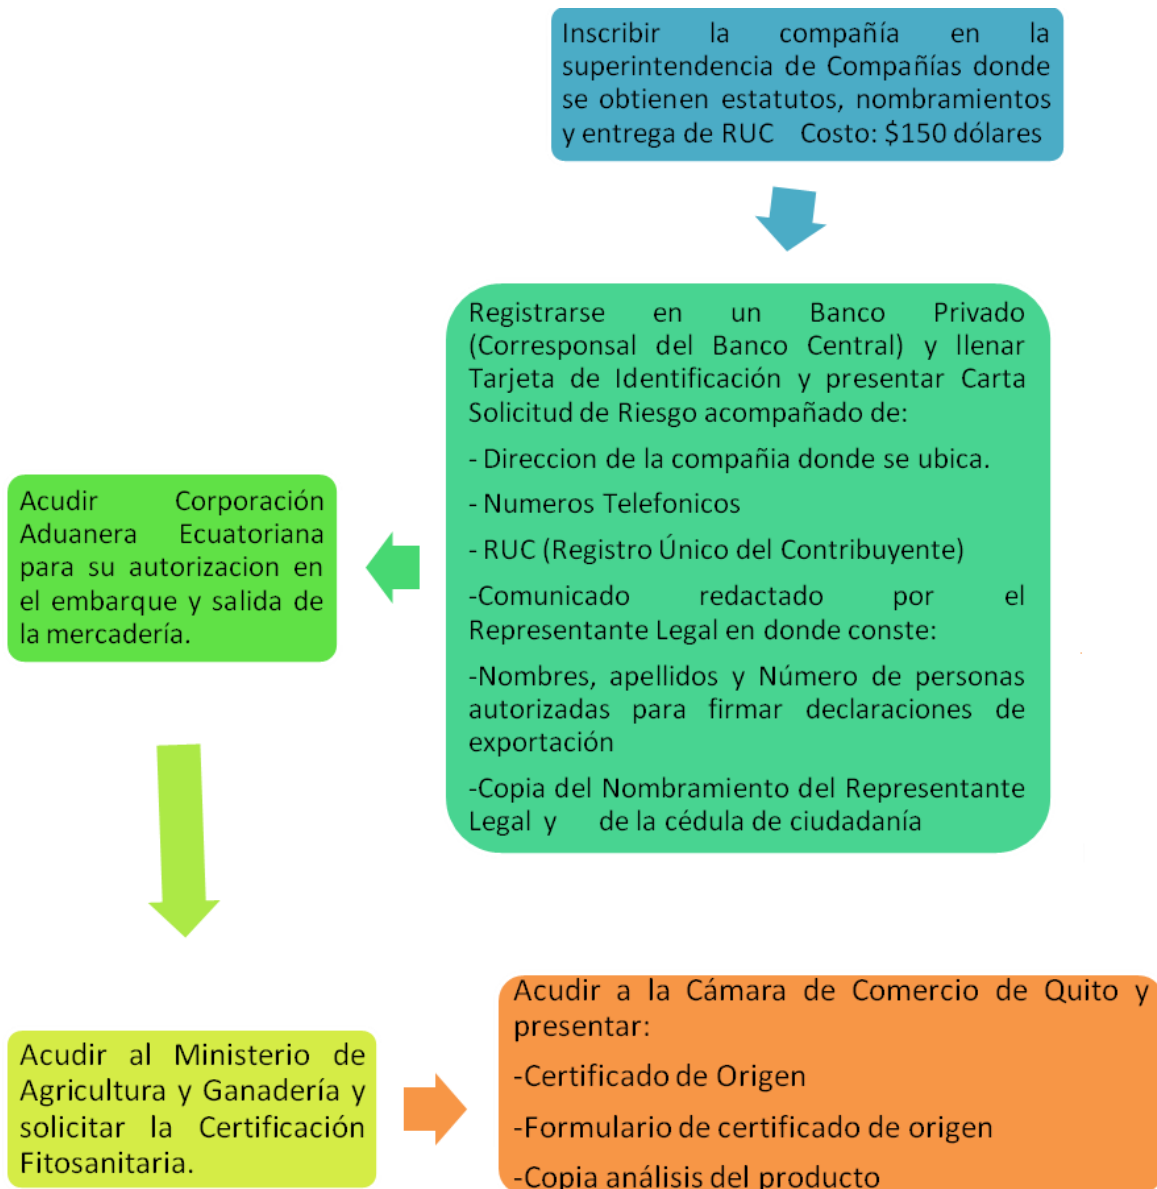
Inscribir la compañía en la superintendencia de Compañías donde se obtienen estatutos, nombramientos y entrega de RUC Costo: $150 dólares

Registrarse en un Banco Privado (Corresponsal del Banco Central) y llenar Tarjeta de Identificación y presentar Carta Solicitud de Riesgo acompañado de:

- Direccion de la compañia donde se ubica.

- Numeros Telefonicos

- RUC (Registro Único del Contribuyente)

-Comunicado redactado por el Representante Legal en donde conste:

-Nombres, apellidos y Número de personas autorizadas para firmar declaraciones de exportación

-Copia del Nombramiento del Representante Legal y de la cédula de ciudadanía

Acudir Corporación Aduanera Ecuatoriana para su autorizacion en el embarque y salida de la mercadería.

Acudir al Ministerio de Agricultura y Ganadería y solicitar la Certificación Fitosanitaria.

Acudir a la Cámara de Comercio de Quito y presentar:

-Certificado de Origen

-Formulario de certificado de origen

-Copia análisis del producto